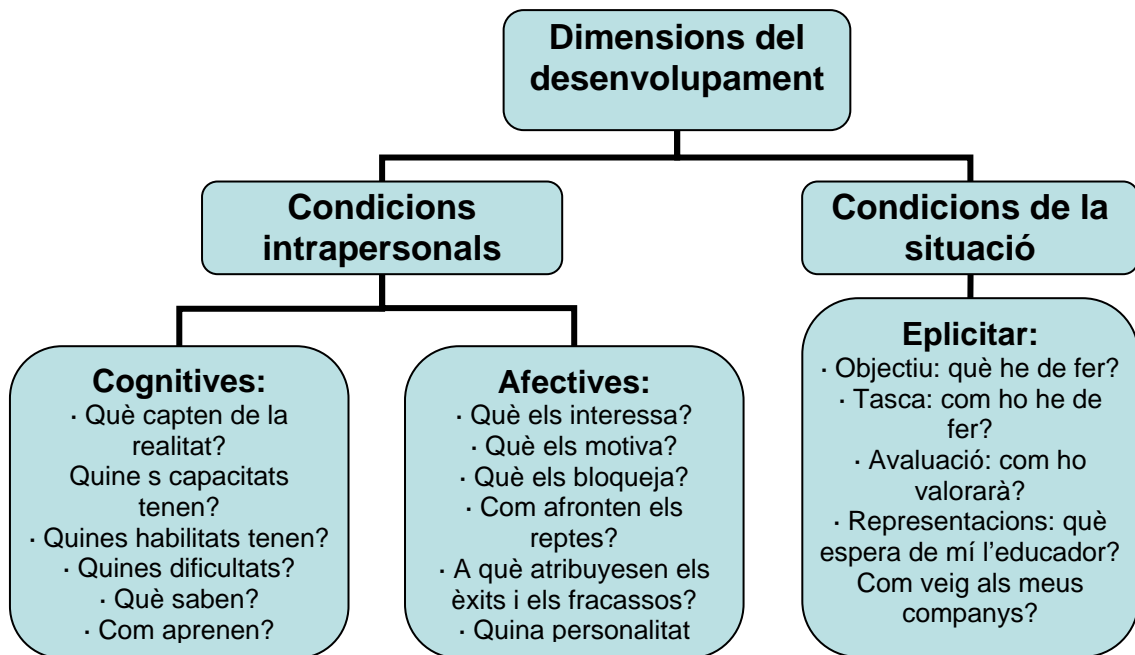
Dimensions del desenvolupament

Condicions intrapersonals

Condicions de la situació

Cognitives:
· Què capten de la realitat?
Quine s capacitats tenen?
· Quines habilitats tenen?
· Quines dificultats?
· Què saben?
· Com aprenen?

Afectives:
· Què els interessa?
· Què els motiva?
· Què els bloqueja?
· Com afronten els reptes?
· A què atribuyesen els èxits i els fracassos?
· Quina personalitat

Eplicitar:
· Objectiu: què he de fer?
· Tasca: com ho he de fer?
· Avaluació: com ho valorarà?
· Representacions: què espera de mí l'educador? Com veig als meus companys?